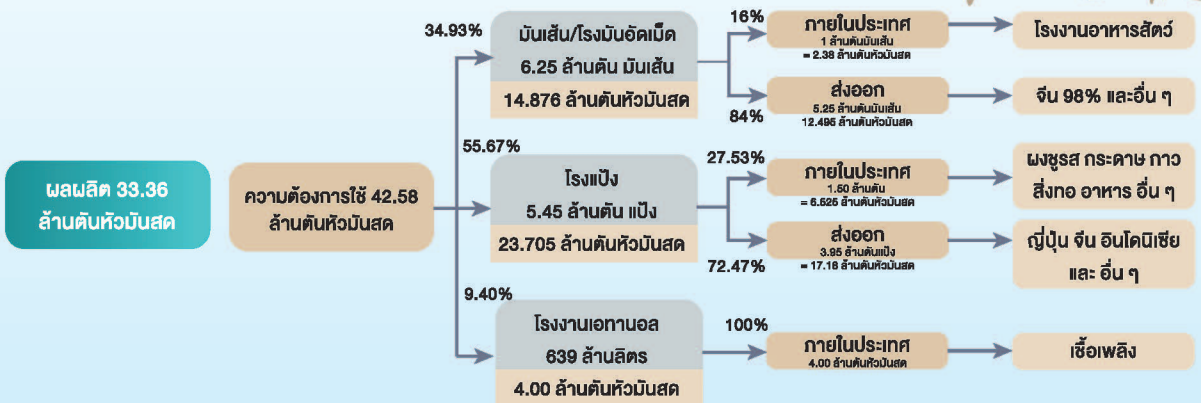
ผลผลิต 33.36 ล้านตันหัวมันสด

ความต้องการใช้ 42.58 ล้านตันหัวมันสด

34.93%

มันเส้น/โรงมันอัดเม็ด
6.25 ล้านตัน มันเส้น
14.876 ล้านตันหัวมันสด

16%

ภายในประเทศ
1 ล้านตันมันเส้น
= 2.38 ล้านตันหัวมันสด

โรงงานอาหารสัตว์

84%

ส่งออก
5.25 ล้านตันมันเส้น
12.495 ล้านตันหัวมันสด

จีน 98% และอื่น ๆ

55.67%

โรงแป้ง
5.45 ล้านตัน แป้ง
23.705 ล้านตันหัวมันสด

27.53%

ภายในประเทศ
1.50 ล้านตัน
= 6.525 ล้านตันหัวมันสด

ผงชูรส กระดาษ กาว สิ่งทอ อาหาร อื่น ๆ

72.47%

ส่งออก
3.95 ล้านตันแป้ง
= 17.18 ล้านตันหัวมันสด

ญี่ปุ่น จีน อินโดนีเซีย และ อื่น ๆ

9.40%

โรงงานเอทานอล
639 ล้านลิตร
4.00 ล้านตันหัวมันสด

100%

ภายในประเทศ
4.00 ล้านตันหัวมันสด

เชื้อเพลิง